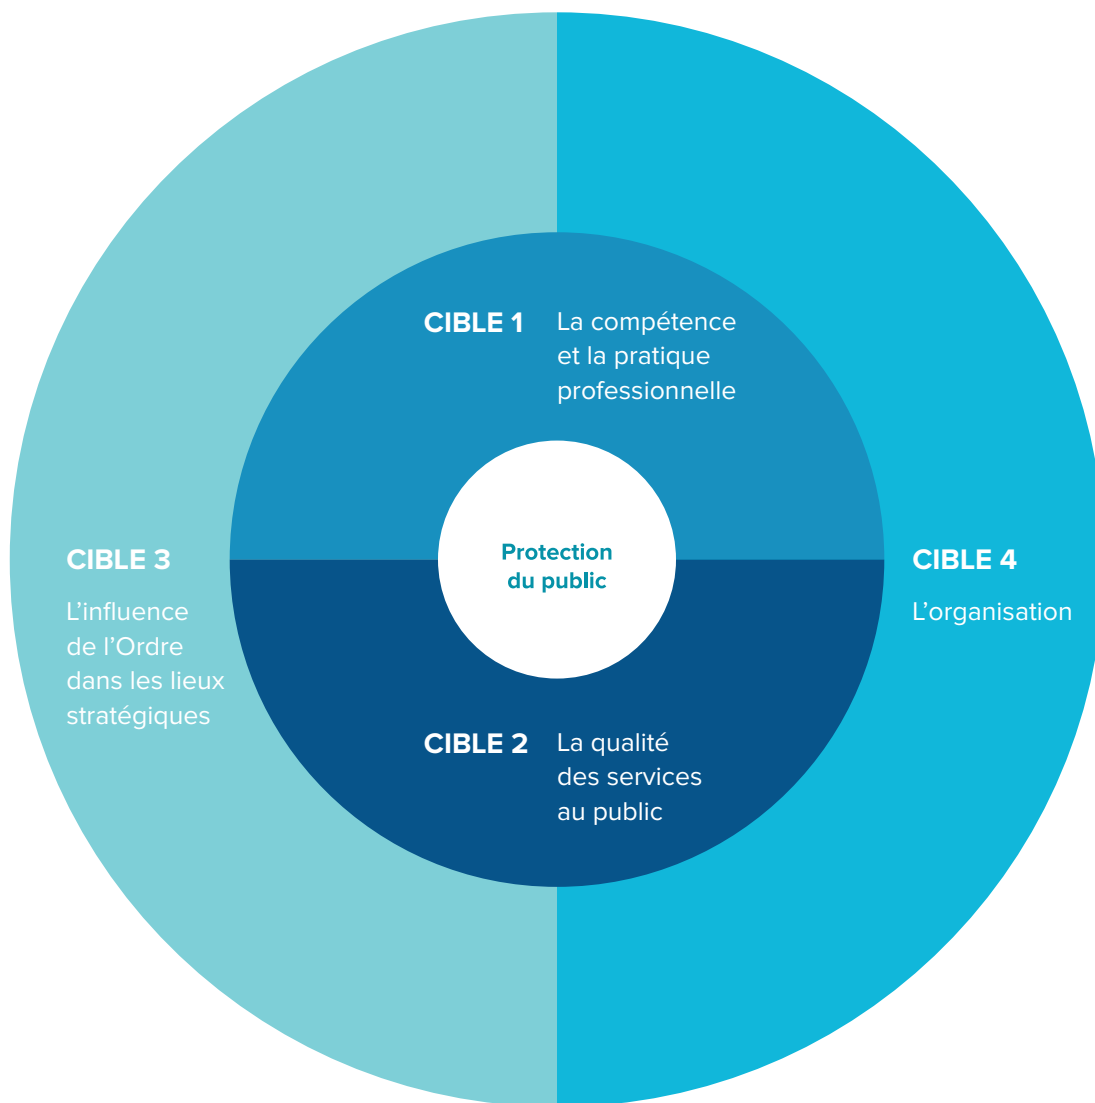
CIBLE 1 La compétence et la pratique professionnelle

CIBLE 3

L'influence de l'Ordre dans les lieux stratégiques

Protection du public

CIBLE 4

L'organisation

CIBLE 2 La qualité des services au public